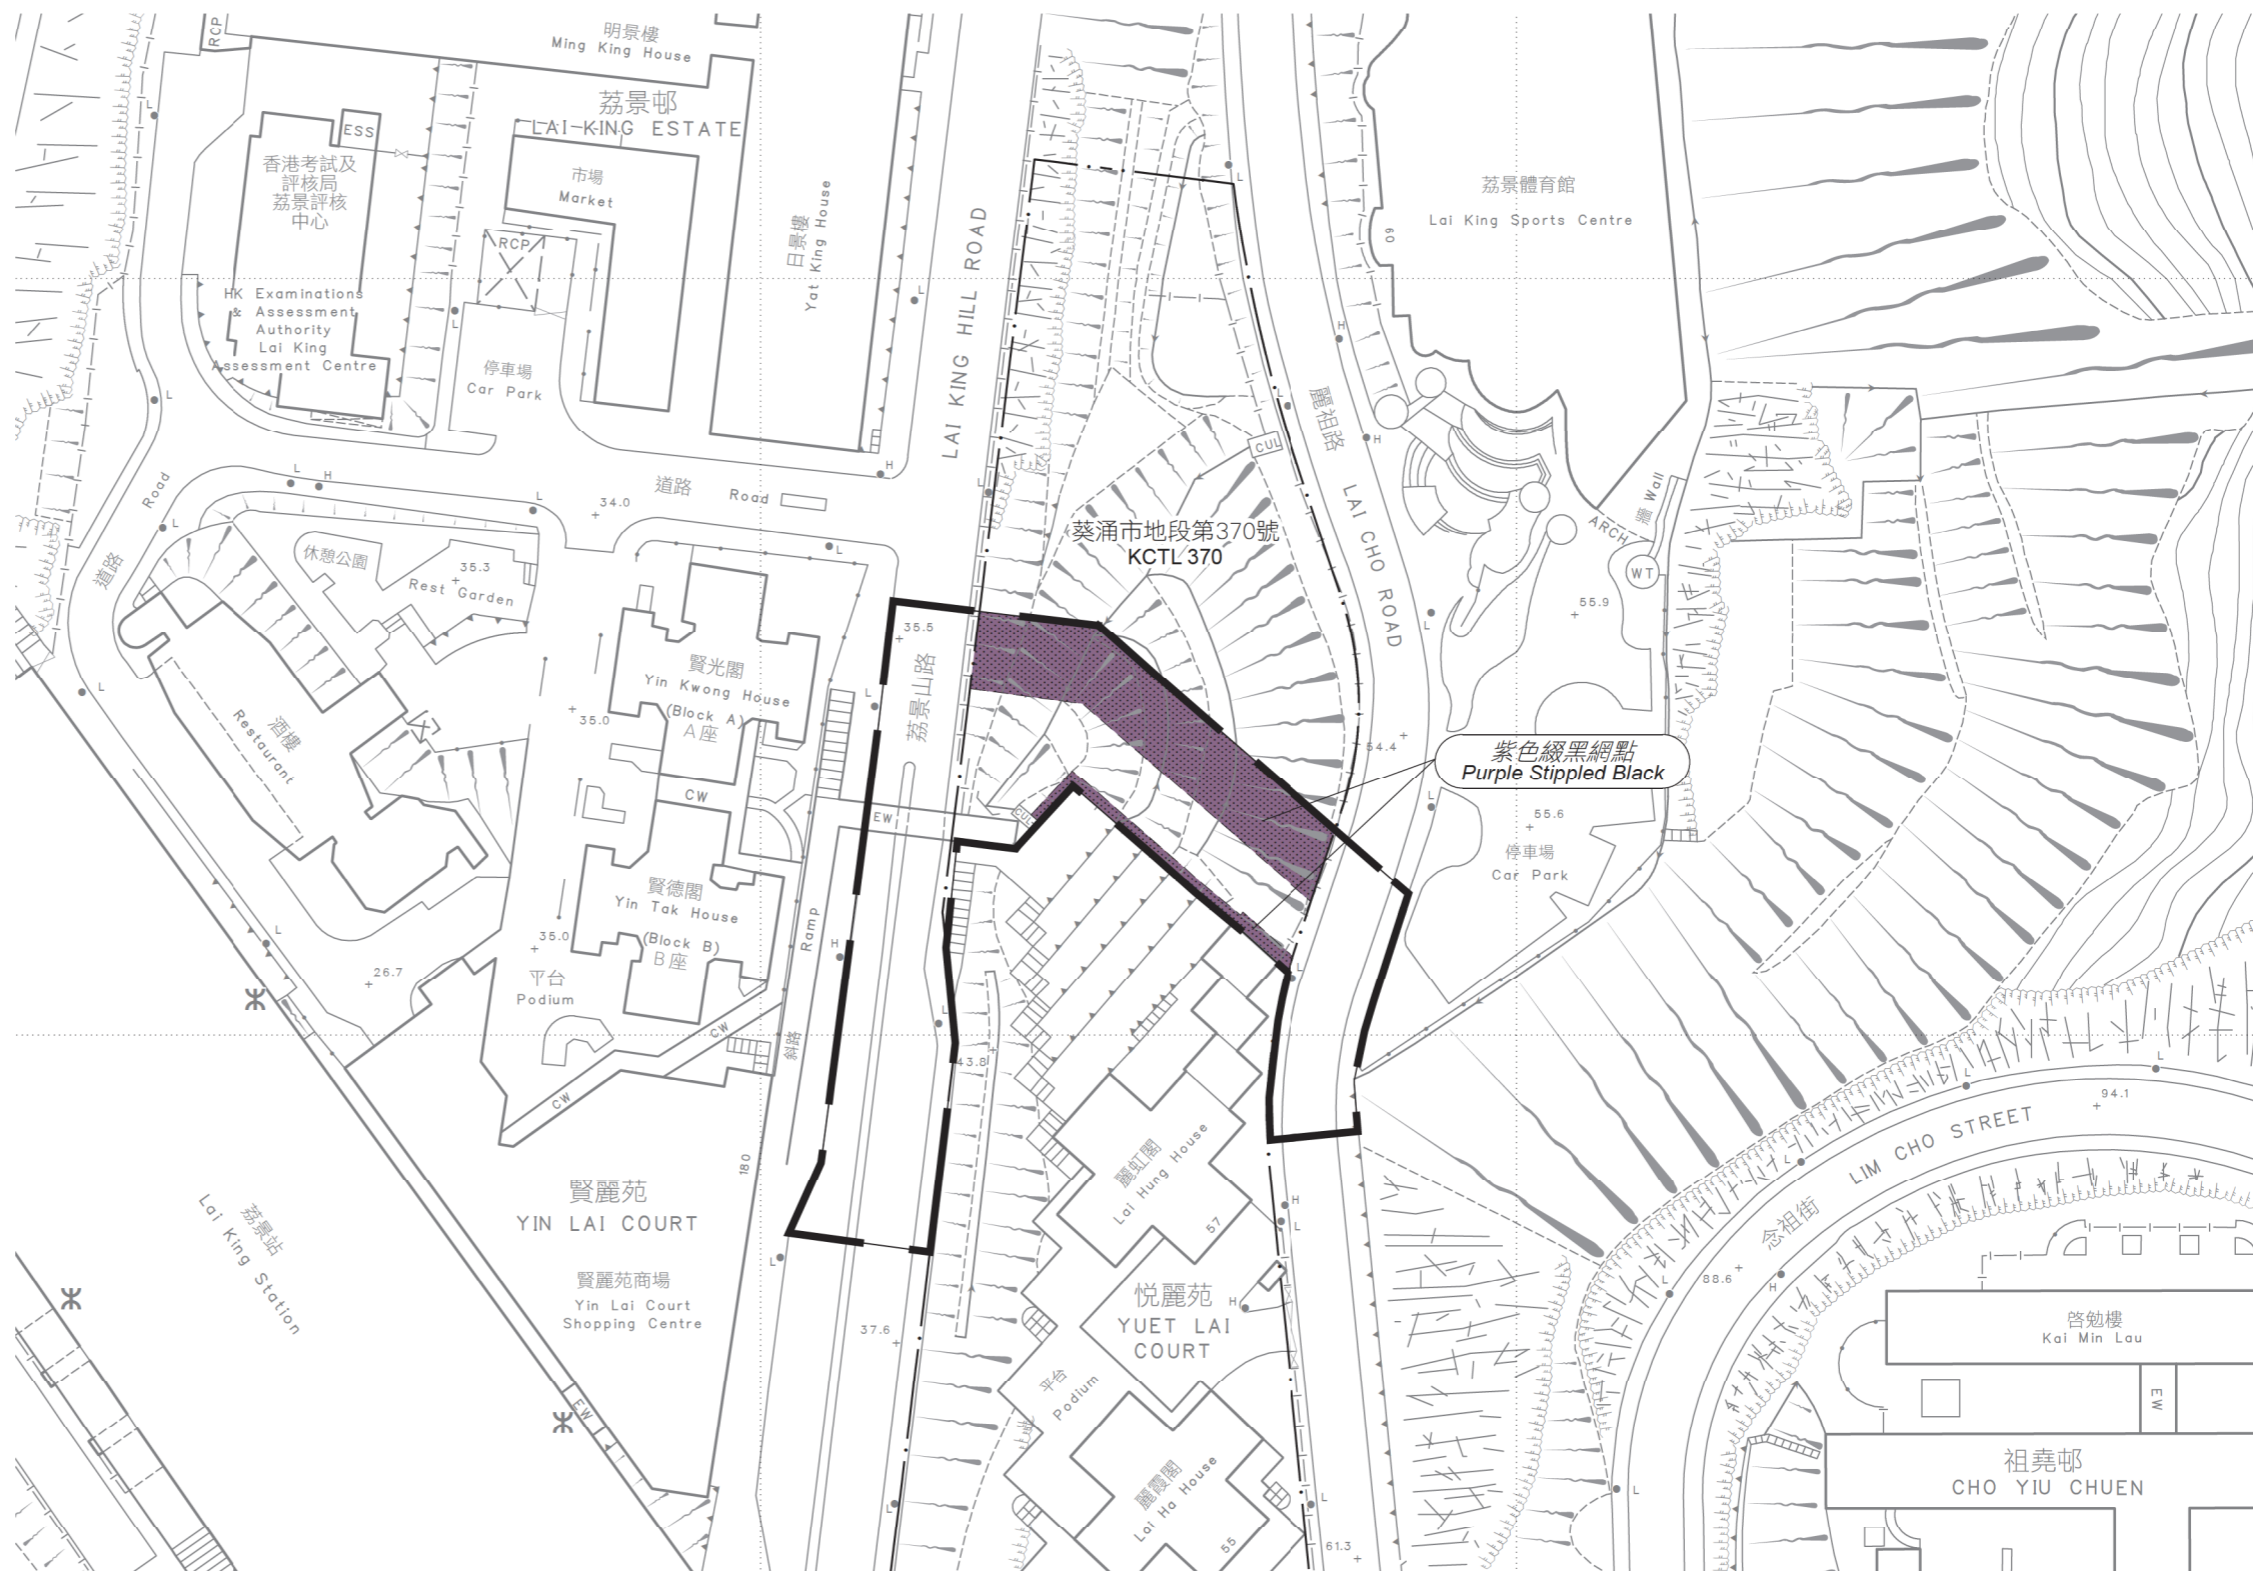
RCP
明景樓
Ming King House
荔景邨
LAI KING ESTATE
ESS
香港考試及評核局荔景評核中心
HK Examinations & Assessment Authority Lai King Assessment Centre
市場
Market
RCP
日景樓
Yat King House
停車場
Car Park
LAI KING HILL ROAD
荔景體育館
Lai King Sports Centre
60
麗祖路
LAI CHO ROAD
CUL
Road
道路
Road
34.0
道路
休憩公園
Rest Garden
35.3
葵涌市地段第370號
KCTL 370
ARCH
Wall
牆
WT
55.9
35.5
荔景山路
賢光閣
Yin Kwong House
(Block A)
A座
35.0
酒樓
Restaurant
54.4
紫色綴黑網點
Purple Stippled Black
55.6
停車場
Car Park
CW
EW
CUL
賢德閣
Yin Tak House
(Block B)
B座
35.0
平台
Podium
Ramp
斜路
26.7
CW
CW
43.8
94.1
LIM CHO STREET
念祖街
88.6
賢麗苑
YIN LAI COURT
賢麗苑商場
Yin Lai Court Shopping Centre
180
荔景站
Lai King Station
麗虹閣
Lai Hung House
57
悅麗苑
YUET LAI COURT
平台
Podium
麗霞閣
Lai Ha House
55
37.6
61.3
啓勉樓
Kai Min Lau
EW
祖堯邨
CHO YIU CHUEN
EW